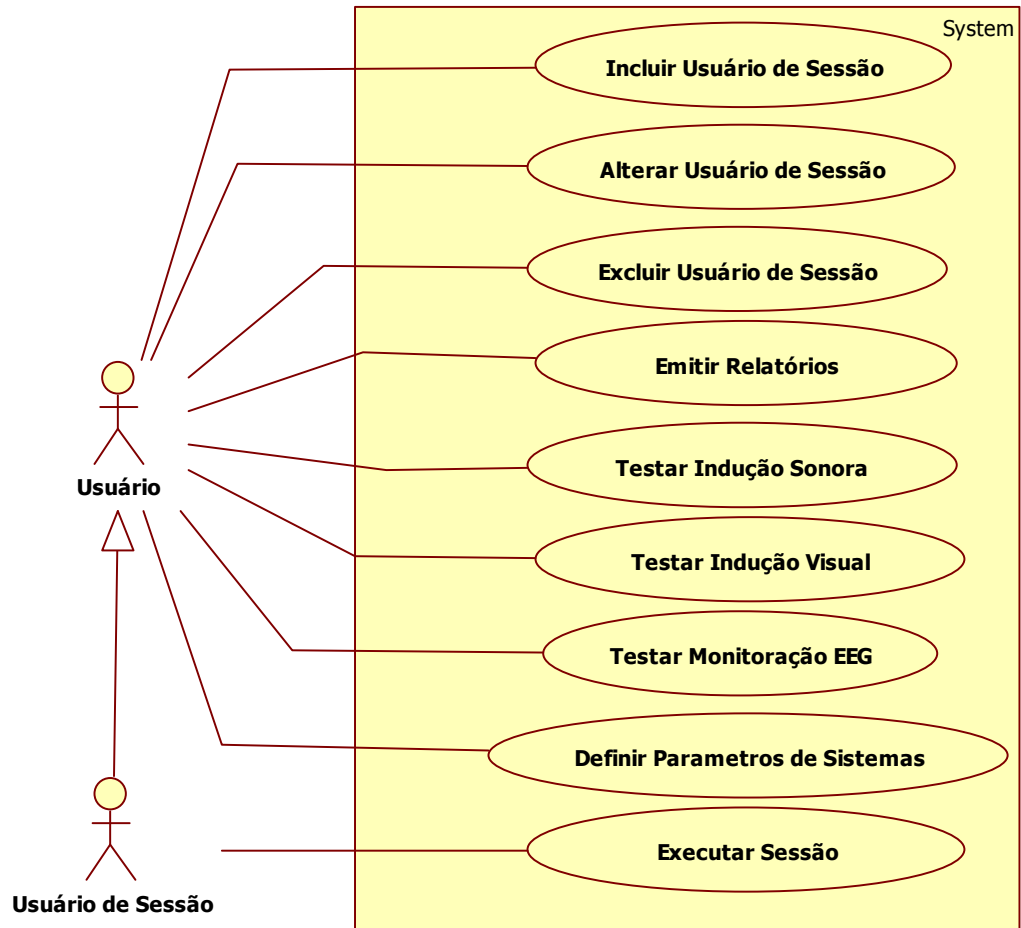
System

Incluir Usuário de Sessão

Alterar Usuário de Sessão

Excluir Usuário de Sessão

Emitir Relatórios

Testar Indução Sonora

Testar Indução Visual

Testar Monitoração EEG

Definir Parametros de Sistemas

Executar Sessão

Usuário

Usuário de Sessão